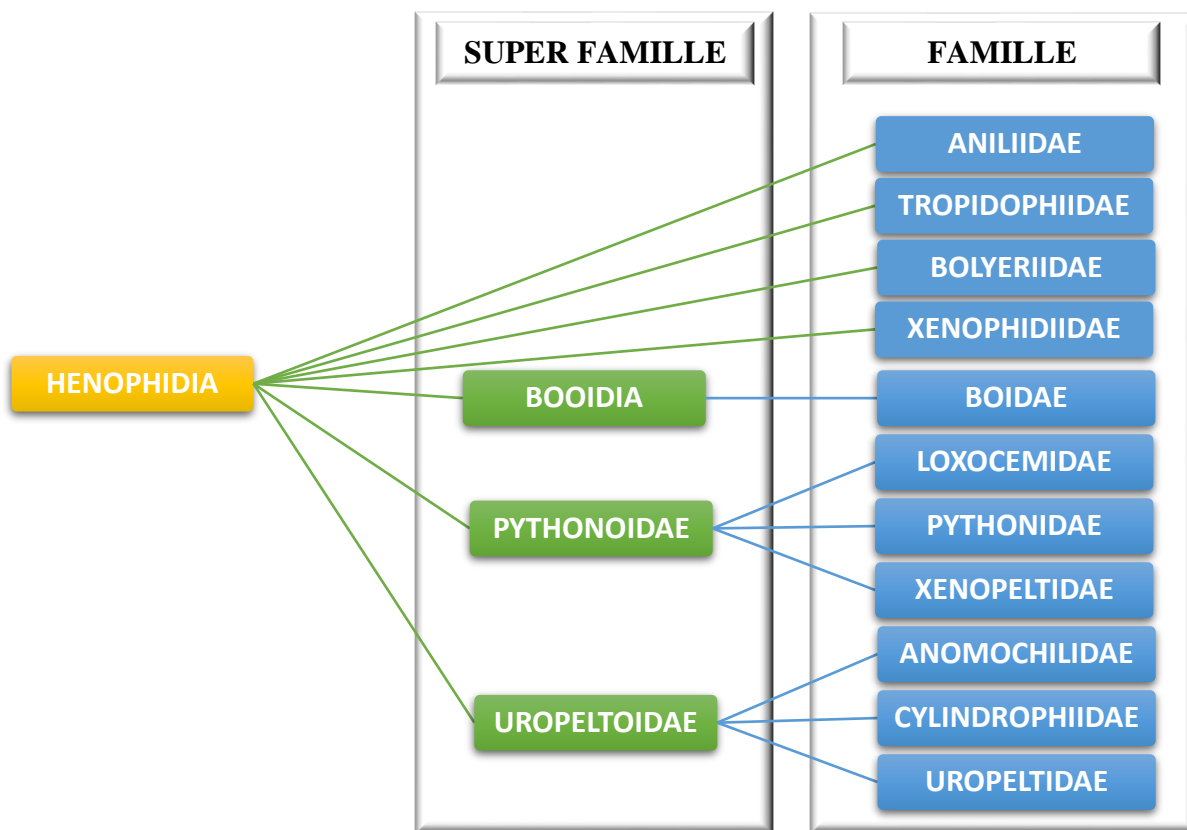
SUPER FAMILLE

FAMILLE

HENOPHIDIA

BOOIDIA

PYTHONOIDAE

UROPELTOIDAE

ANILIIDAE

TROPIDOPHIIDAE

BOLYERIIDAE

XENOPHIDIIDAE

BOIDAE

LOXOCEMIDAE

PYTHONIDAE

XENOPELTIDAE

ANOMOCHILIDAE

CYLINDROPHIIDAE

UROPELTIDAE